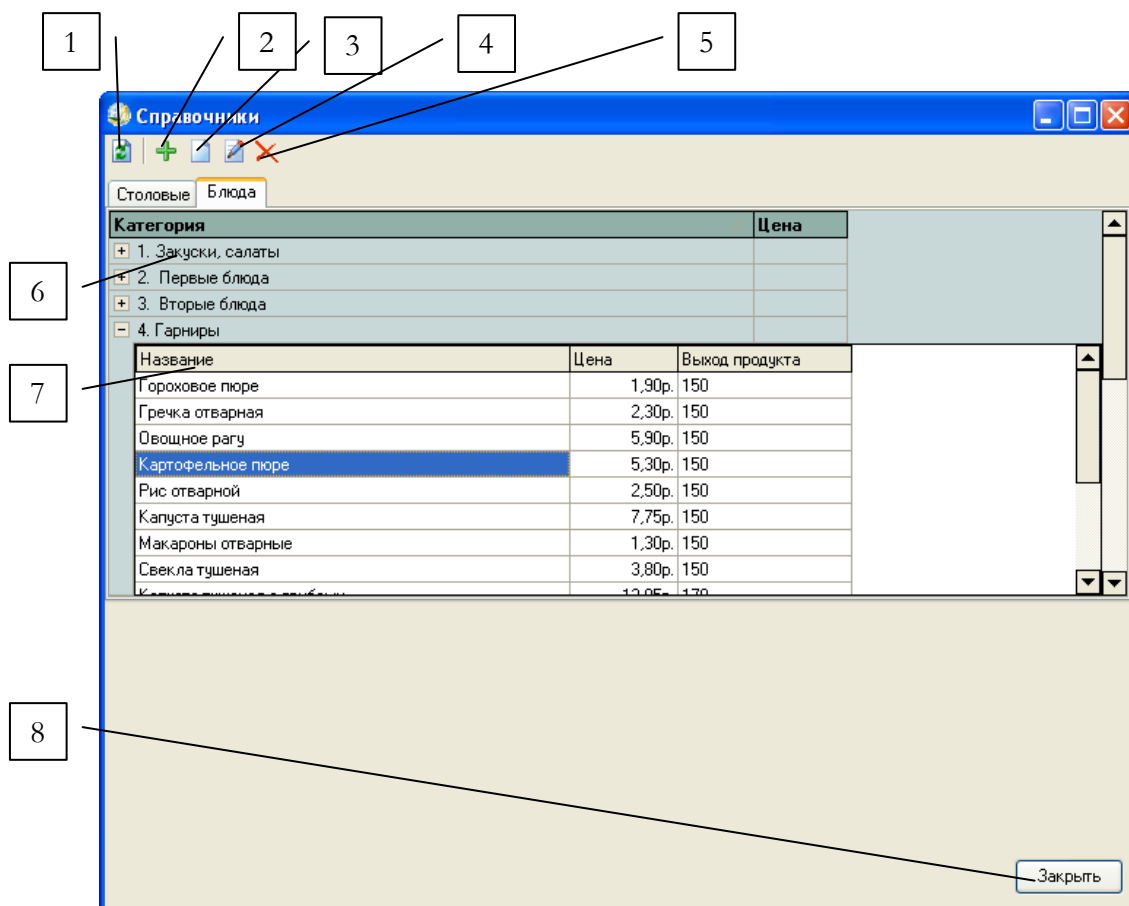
1

2

3

4

5

Справочники

Столовые | Блюда

| Категория | Цена |
|---|---|
| 1. Закуски, салаты | |
| 2. Первые блюда | |
| 3. Вторые блюда | |
| 4. Гарниры | |

6

7

| Название | Цена | Выход продукта |
|---|---|---|
| Гороховое пюре | 1,90р. | 150 |
| Гречка отварная | 2,30р. | 150 |
| Овощное рагу | 5,90р. | 150 |
| Картофельное пюре | 5,30р. | 150 |
| Рис отварной | 2,50р. | 150 |
| Капуста тушеная | 7,75р. | 150 |
| Макароны отварные | 1,30р. | 150 |
| Свекла тушеная | 3,80р. | 150 |
| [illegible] | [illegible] | 170 |

8

Закрыть